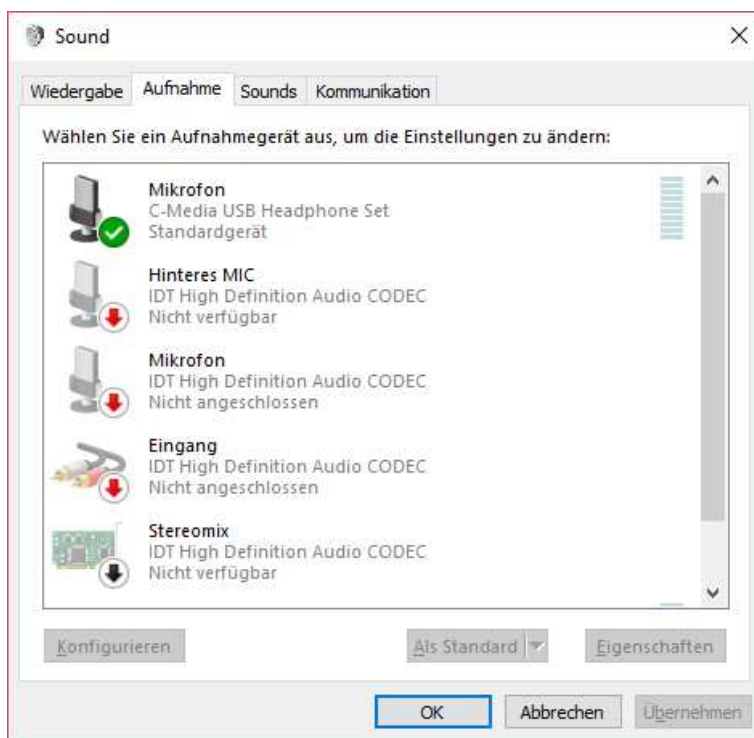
Sound

Wiedergabe Aufnahme Sounds Kommunikation

Wählen Sie ein Aufnahmegerät aus, um die Einstellungen zu ändern:

Mikrofon
C-Media USB Headphone Set
Standardgerät

Hinteres MIC
IDT High Definition Audio CODEC
Nicht verfügbar

Mikrofon
IDT High Definition Audio CODEC
Nicht angeschlossen

Eingang
IDT High Definition Audio CODEC
Nicht angeschlossen

Stereomix
IDT High Definition Audio CODEC
Nicht verfügbar

Konfigurieren Als Standard Eigenschaften

OK Abbrechen Übernehmen